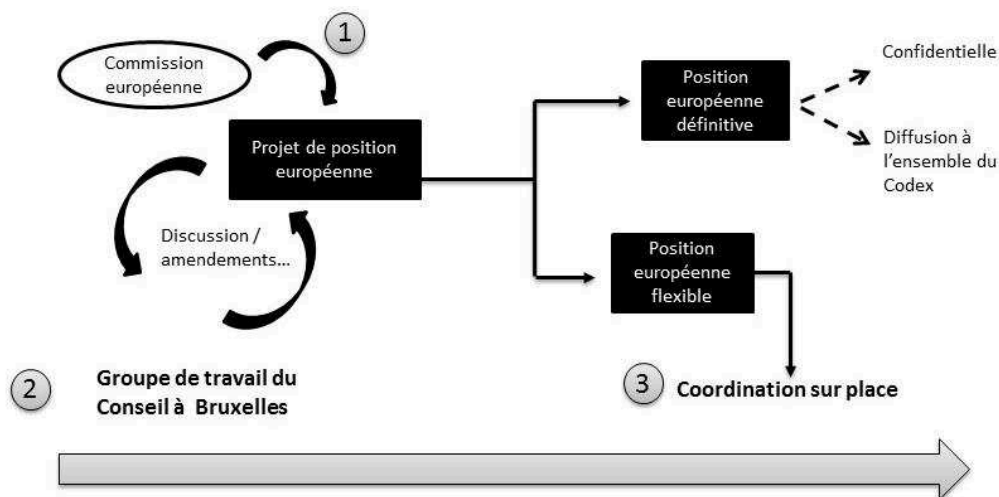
1

Commission européenne

Projet de position européenne

Discussion / amendements...

Position européenne définitive

Confidentielle

Diffusion à l'ensemble du Codex

Position européenne flexible

2 Groupe de travail du Conseil à Bruxelles

3 Coordination sur place